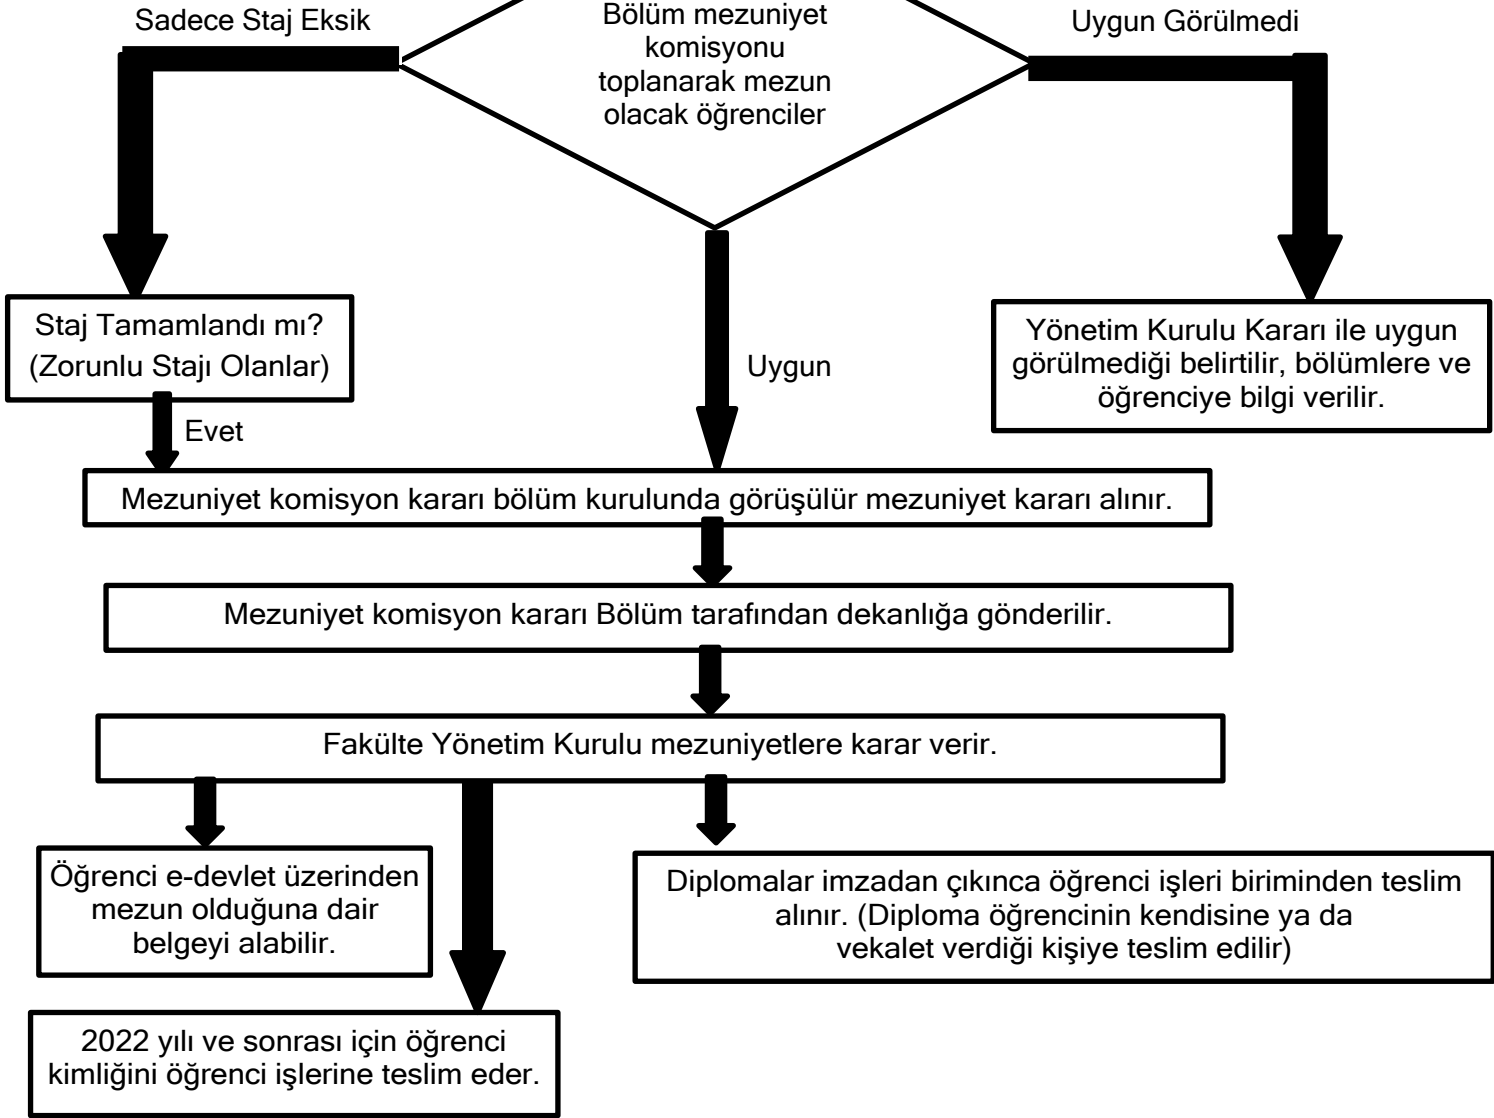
Sadece Staj Eksik

Bölüm mezuniyet komisyonu toplanarak mezun olacak öğrenciler

Uygun Görülmedi

Staj Tamamlandı mı? (Zorunlu Stajı Olanlar)

Uygun

Yönetim Kurulu Kararı ile uygun görülmediği belirtilir, bölümlere ve öğrenciye bilgi verilir.

Evet

Mezuniyet komisyon kararı bölüm kurulunda görüşülür mezuniyet kararı alınır.

Mezuniyet komisyon kararı Bölüm tarafından dekanlığa gönderilir.

Fakülte Yönetim Kurulu mezuniyetlere karar verir.

Öğrenci e-devlet üzerinden mezun olduğuna dair belgeyi alabilir.

Diplomalar imzadan çıkınca öğrenci işleri biriminden teslim alınır. (Diploma öğrencinin kendisine ya da vekalet verdiği kişiye teslim edilir)

2022 yılı ve sonrası için öğrenci kimliğini öğrenci işlerine teslim eder.